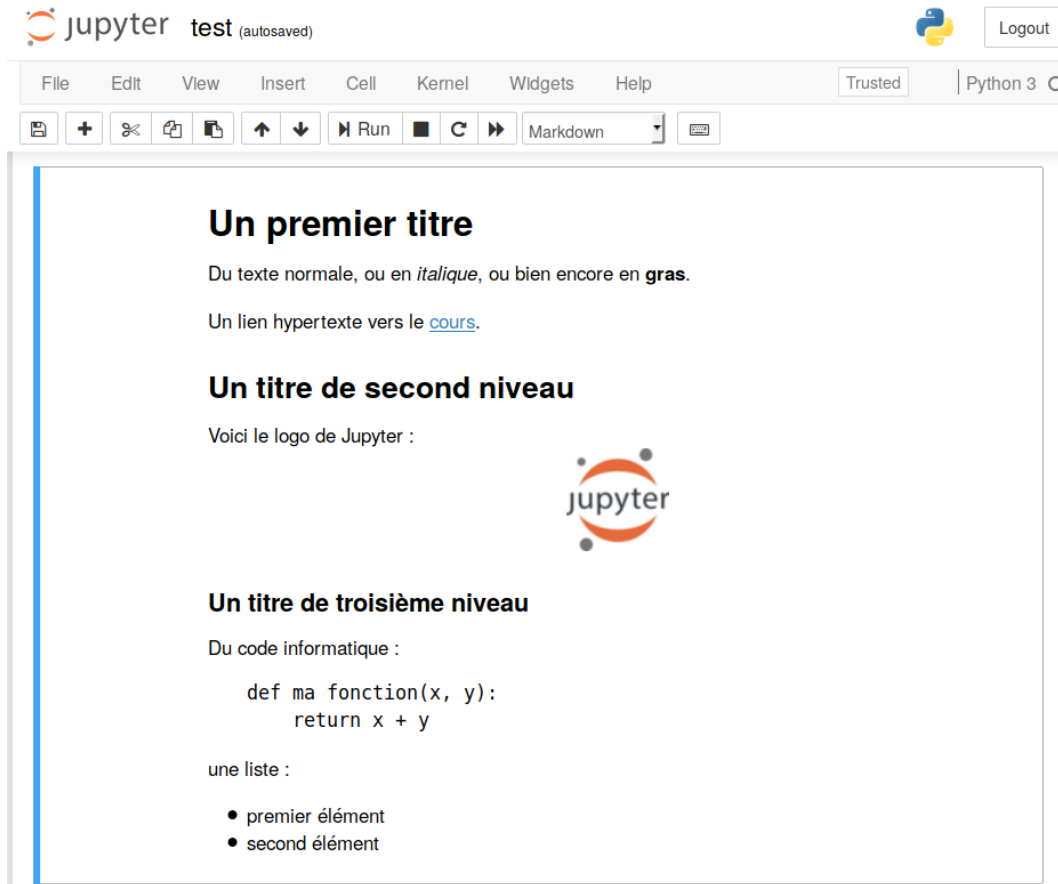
jupyter test (autosaved)

Logout

File Edit View Insert Cell Kernel Widgets Help

Trusted

Python 3

Run

Markdown

Un premier titre

Du texte normale, ou en italique, ou bien encore en gras.

Un lien hypertexte vers le cours.

Un titre de second niveau

Voici le logo de Jupyter :

jupyter

Un titre de troisième niveau

Du code informatique :

```
def ma fonction(x, y):
    return x + y
```

une liste :

- premier élément
- second élément